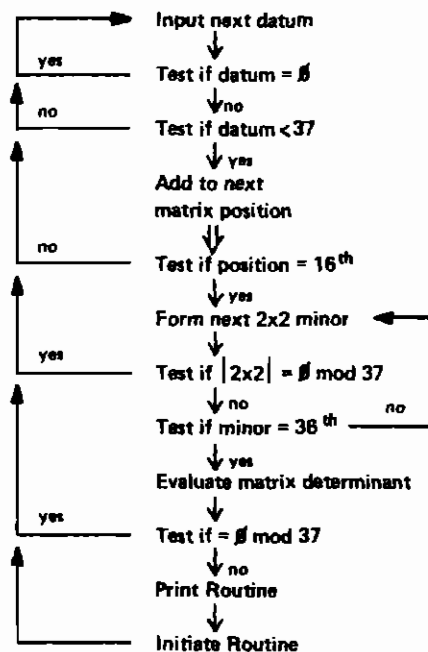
Input next datum

yes

Test if datum = Ø

no

no

Test if datum < 37

yes

Add to next matrix position

no

Test if position = 16$^{th}$

yes

Form next 2x2 minor

yes

Test if $|2x2|$ = Ø mod 37

no

Test if minor = 36$^{th}$

no

yes

Evaluate matrix determinant

yes

Test if = Ø mod 37

no

Print Routine

Initiate Routine